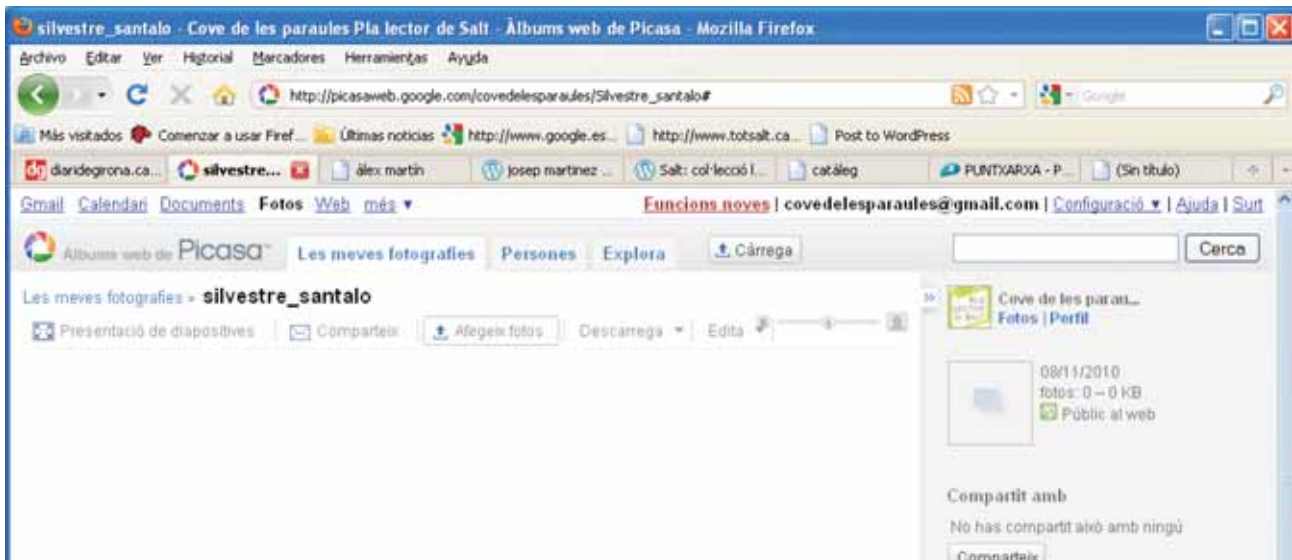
silvestre_santalo - Cove de les paraules Pla lector de Salt - Àlbums web de Picasa - Mozilla Firefox

Archivo Editar Ver Historial Marcadores Herramientas Ayuda

http://picasaweb.google.com/covedelesparaules/Silvestre_santalo#

Google

Más visitados Comenzar a usar Firef... Últimas noticias http://www.google.es... http://www.totsalt.ca... Post to WordPress

diaridegirona.ca... silvestre... àlex martín josep martinez ... Salt: col·lecció l... catàleg PUNTXARXA - P... (Sin título)

Gmail Calendari Documents Fotos Web més ▾ Funcions noves | covedelesparaules@gmail.com | Configuració ▾ | Ajuda | Surt

Àlbums web de Picasa Les meves fotografies Persones Explora Càrrega Cerca

Les meves fotografies » silvestre_santalo

Presentació de diapositives Comparteix Afegeix fotos Descarrega ▾ Edita

Cove de les parau... Fotos | Perfil

08/11/2010 fotos: 0 – 0 KB Públic al web

Compartit amb

No has compartit això amb ningú

Comparteix